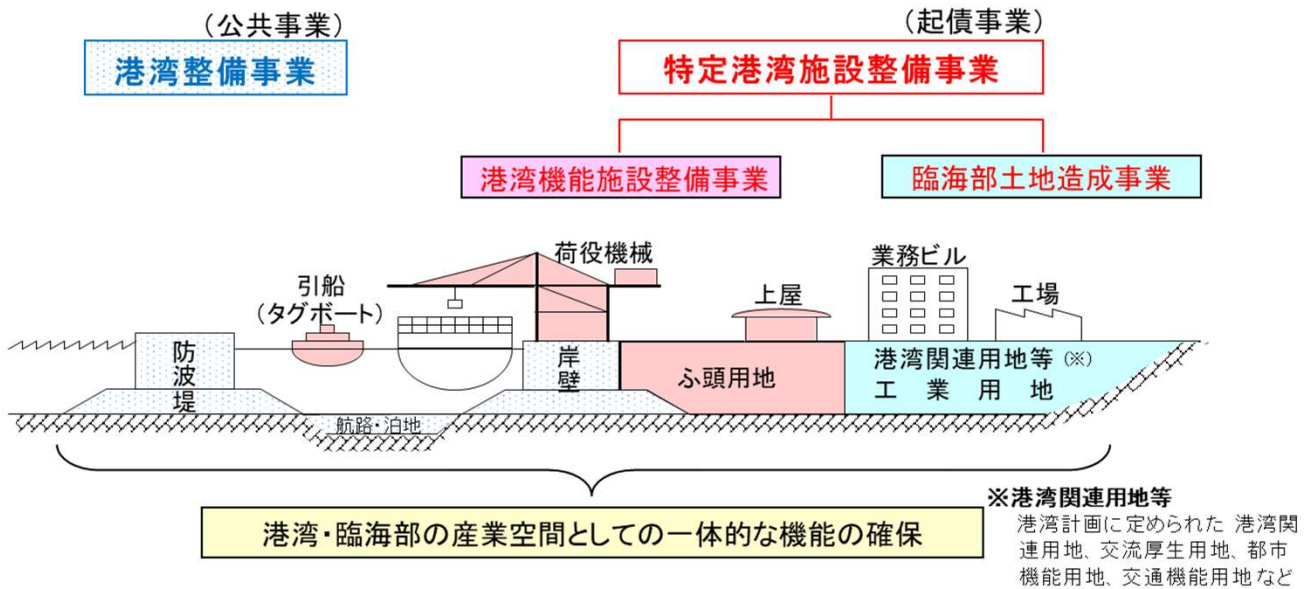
（公共事業）
港湾整備事業

（起債事業）
特定港湾施設整備事業

港湾機能施設整備事業

臨海部土地造成事業

荷役機械

引船
（タグボート）

業務ビル

上屋

工場

防
波
堤

岸
壁

ふ頭用地

港湾関連用地等（※）
工　業　用　地

航路・泊地

港湾・臨海部の産業空間としての一体的な機能の確保

※港湾関連用地等
港湾計画に定められた 港湾関連用地、交流厚生用地、都市機能用地、交通機能用地など